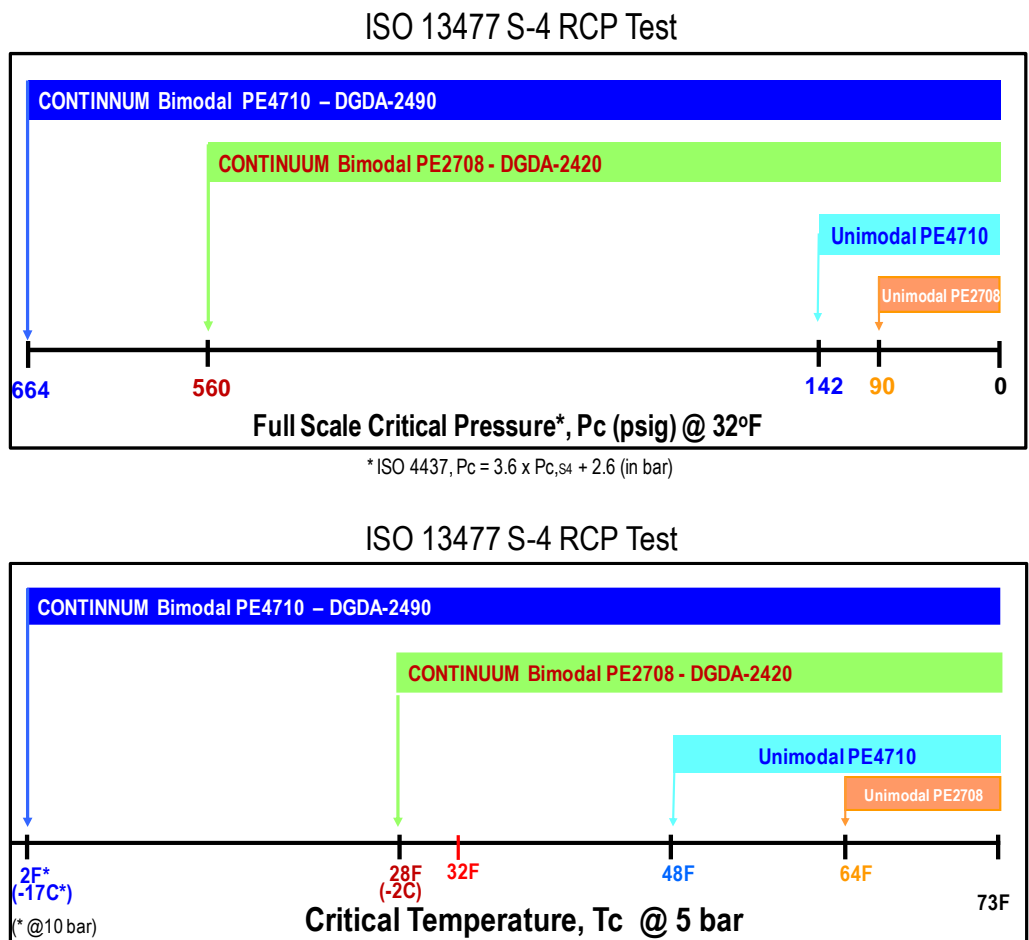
ISO 13477 S-4 RCP Test

CONTINNUM Bimodal PE4710 – DGDA-2490

CONTINUUM Bimodal PE2708 - DGDA-2420

Unimodal PE4710

Unimodal PE2708

664

560

142

90

0

Full Scale Critical Pressure*, Pc (psig) @ 32$^{o}$F

* ISO 4437, Pc = 3.6 x Pc,$_{S4}$ + 2.6 (in bar)

ISO 13477 S-4 RCP Test

CONTINNUM Bimodal PE4710 – DGDA-2490

CONTINUUM Bimodal PE2708 - DGDA-2420

Unimodal PE4710

Unimodal PE2708

2F*
(-17C*)

28F
(-2C)

32F

48F

64F

73F

(* @10 bar)

Critical Temperature, Tc @ 5 bar